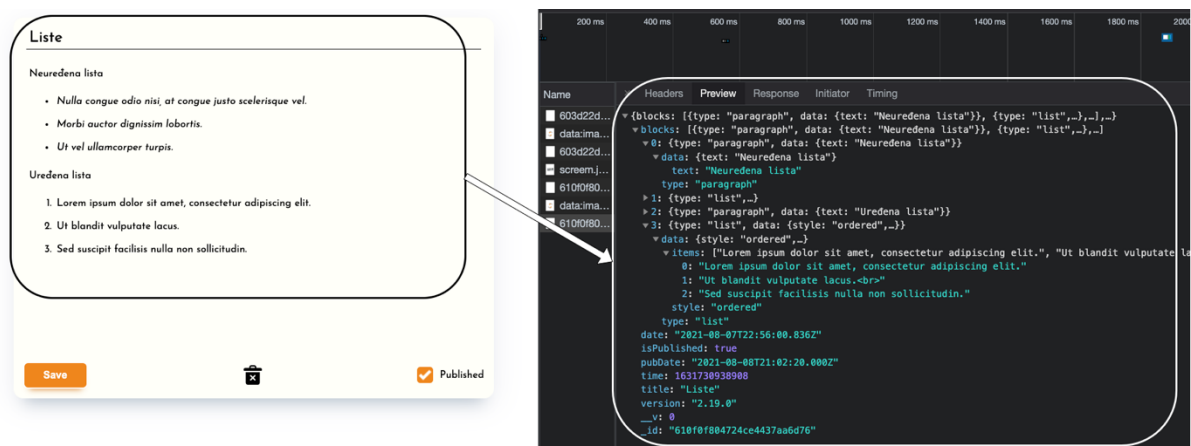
Liste

Neuređena lista

- Nulla congue odio nisi, at congue justo scelerisque vel.
- Morbi auctor dignissim lobortis.
- Ut vel ullamcorper turpis.

Uređena lista

1. Lorem ipsum dolor sit amet, consectetur adipiscing elit.
2. Ut blandit vulputate lacus.
3. Sed suscipit facilisis nulla non sollicitudin.

Save

Published

200 ms 400 ms 600 ms 800 ms 1000 ms 1200 ms 1400 ms 1600 ms 1800 ms 2000

Name
603d22d...
data:ima...
603d22d...
screem.j...
610f0f80...
data:ima...
610f0f80...

Headers Preview Response Initiator Timing

▼{blocks: [{type: "paragraph", data: {text: "Neuređena lista"}}, {type: "list",…},…],…}
▼blocks: [{type: "paragraph", data: {text: "Neuređena lista"}}, {type: "list",…},…]
▼0: {type: "paragraph", data: {text: "Neuređena lista"}}
▼data: {text: "Neuređena lista"}
text: "Neuređena lista"
type: "paragraph"
▶1: {type: "list",…}
▶2: {type: "paragraph", data: {text: "Uređena lista"}}
▼3: {type: "list", data: {style: "ordered",…}}
▼data: {style: "ordered",…}
▼items: ["Lorem ipsum dolor sit amet, consectetur adipiscing elit.", "Ut blandit vulputate la
0: "Lorem ipsum dolor sit amet, consectetur adipiscing elit."
1: "Ut blandit vulputate lacus.<br>"
2: "Sed suscipit facilisis nulla non sollicitudin."
style: "ordered"
type: "list"
date: "2021-08-07T22:56:00.836Z"
isPublished: true
pubDate: "2021-08-08T21:02:20.000Z"
time: 1631730938908
title: "Liste"
version: "2.19.0"
__v: 0
_id: "610f0f804724ce4437aa6d76"